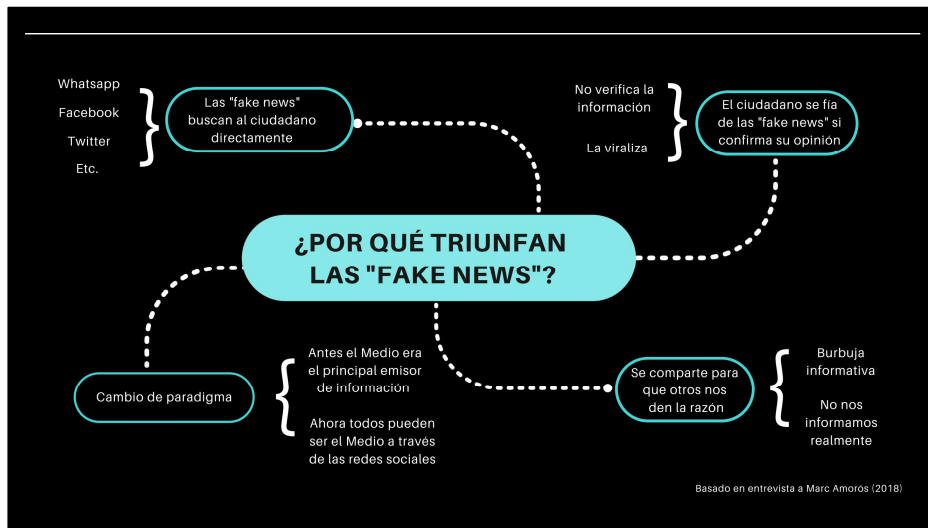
¿POR QUÉ TRIUNFAN LAS "FAKE NEWS"?

Whatsapp
Facebook
Twitter
Etc.

Las "fake news" buscan al ciudadano directamente

No verifica la información

La viraliza

El ciudadano se fía de las "fake news" si confirma su opinión

Cambio de paradigma

Antes el Medio era el principal emisor de información

Ahora todos pueden ser el Medio a través de las redes sociales

Se comparte para que otros nos den la razón

Burbuja informativa

No nos informamos realmente

Basado en entrevista a Marc Amorós (2018)